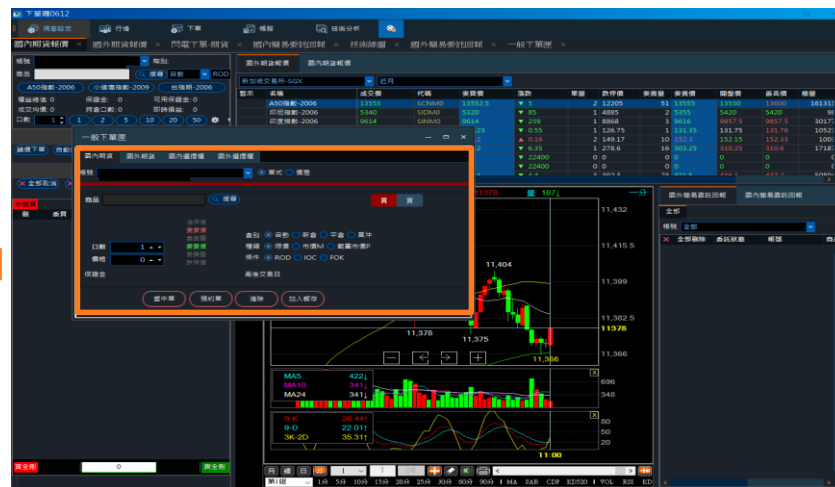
下單贏0612

商品設定 行情 下單 帳務 技術分析

國內期貨報價 國外期貨報價 閃電下單-期貨 國外期貨報價 國內期貨報價 國外期貨報價 國外期貨報價 技術線圖 國外期貨報價 一般下單區

帳號 期別:

商品 搜尋 自動 ROD

A50指數-2006 小道瓊指數-2009 台指期-2006

權益總值: 0 保證金: 0 可用保證金: 0
成交均價: 0 持倉口數: 0 即時損益: 0

口數 1 1 2 5 10 20 50

國內期貨報價 國外期貨報價

新加坡交易所-SGX 近月

| 商品 | 成交價 | 代碼 | 買價 | 漲跌 | 單量 | 總量 | 賣價量 | 買價 | 賣價 | 開盤價 | 最高價 | 最低 |
|---|---|---|---|---|---|---|---|---|---|---|---|---|
| A50指數-2006 | 13555 | SCNM0 | 13552.5 | ▼ 5 | 2 | 12205 | 51 | 13555 | 13550 | 13600 | 161313 |
| 印度指數-2006 | 5340 | SIDM0 | 5320 | ▼ 85 | 1 | 4885 | 2 | 5355 | 5420 | 5420 | 9 |
| 印度指數-2006 | 9614 | SINM0 | 9614 | ▼ 239 | 1 | 8868 | 3 | 9616 | 9857.5 | 9857.5 | 3017 |
| | | | | ▲ 0.55 | 1 | 126.75 | 1 | 131.35 | 131.75 | 131.78 | 1052 |
| | | | | ▲ 0.16 | 2 | 149.17 | 10 | 152.3 | 152.13 | 152.33 | 100 |
| | | | | ▼ 6.35 | 1 | 278.6 | 16 | 303.25 | 310.25 | 310.6 | 1718 |
| | | | | ▼ 22400 | 0 | 0 | 0 | 0 | 0 | 0 | |
| | | | | ▼ 22400 | 0 | 0 | 0 | 0 | 0 | 0 | |

一般下單區

國內期貨 國外期貨 國內選擇權 國外選擇權

帳號 單式 複式

商品 搜尋 賣 買

口數 1 價格 0

委託 自動 新倉 平倉 當沖
種類 限價 市價M 範圍市價P
條件 ROD IOC FOK

保證金 最後交易日

送出單 預約單 清除 加入觀察

全部取消 委託

中華買 賣 買賣

11,432 11,415.5 11,404 11,399 11,382.5 11,378 11,375 11,366 11378

MA5 422 MA10 341 MA24 341 696 348

9-K 28.44 9-D 22.01 3K-2D 35.31

11:00

國外期貨委託回報 國外期貨委託回報

全部 帳號 全部

全部刪除 委託狀態 帳號

買全部 0 賣全部

第1頁 1分 5分 10分 15分 20分 25分 30分 60分 90分 MA SAR CDP KD520 VOL RSI KD